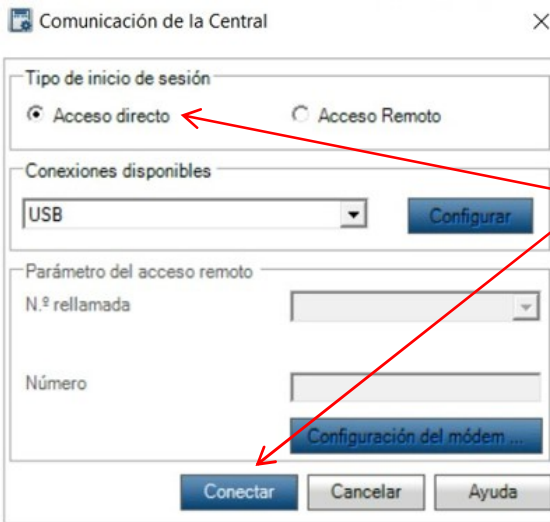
Comunicación de la Central

Tipo de inicio de sesión

Acceso directo

Acceso Remoto

Conexiones disponibles

USB

Configurar

Parámetro del acceso remoto

N.º rellamada

Número

Configuración del módem ...

Conectar

Cancelar

Ayuda